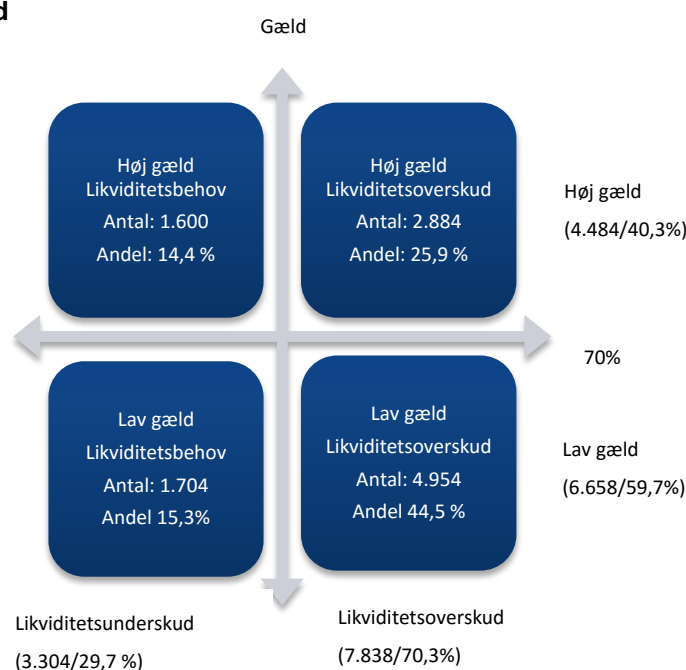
d

Gæld

Høj gæld
Likviditetsbehov
Antal: 1.600
Andel: 14,4 %

Høj gæld
Likviditetsoverskud
Antal: 2.884
Andel: 25,9 %

Høj gæld
(4.484/40,3%)

70%

Lav gæld
Likviditetsbehov
Antal: 1.704
Andel 15,3%

Lav gæld
Likviditetsoverskud
Antal: 4.954
Andel 44,5 %

Lav gæld
(6.658/59,7%)

Likviditetsunderskud
(3.304/29,7 %)

Likviditetsoverskud
(7.838/70,3%)